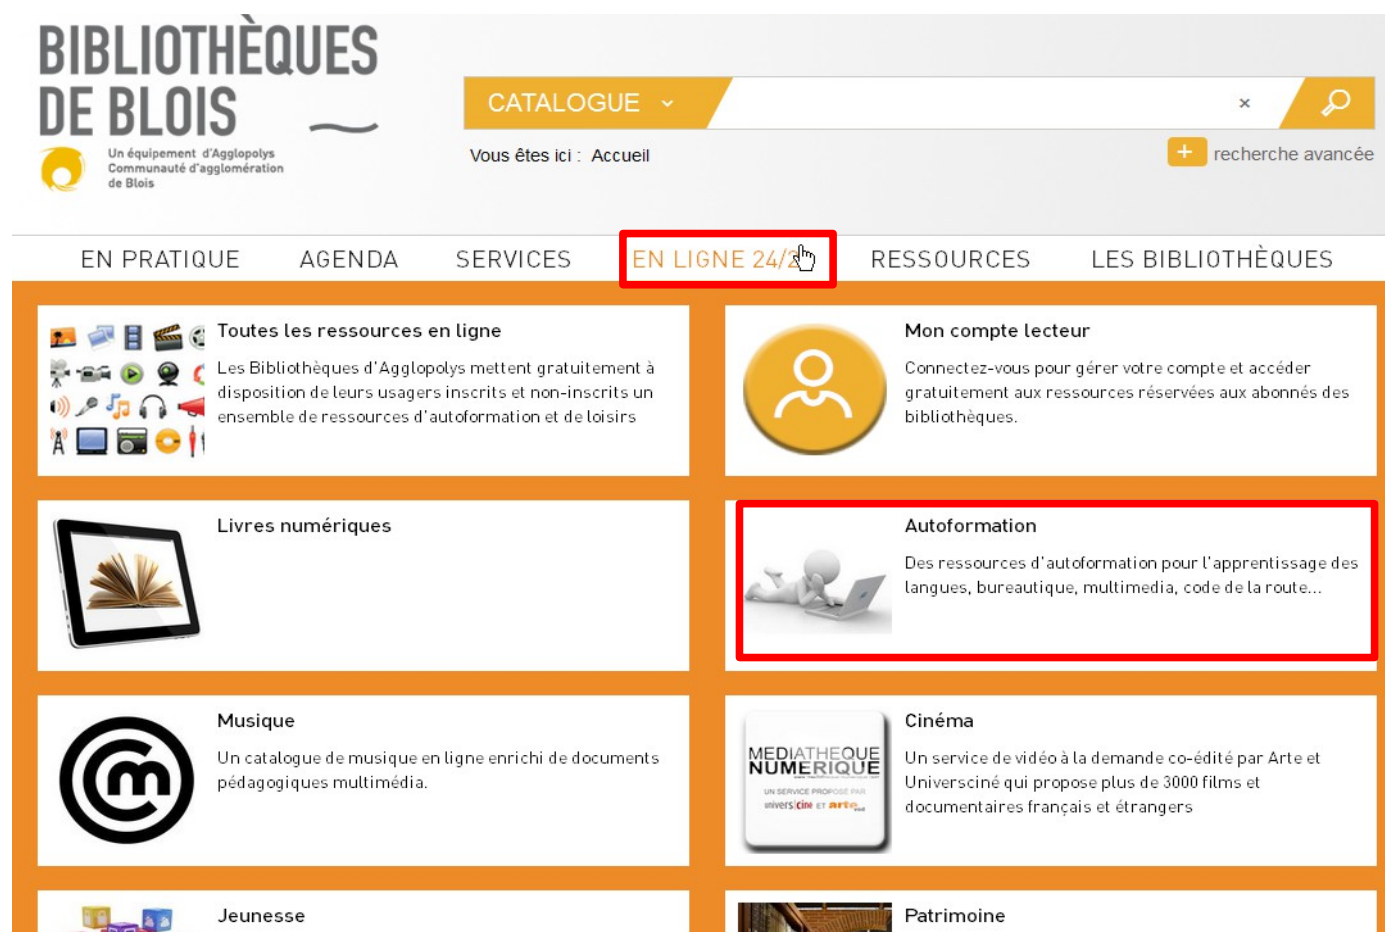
BIBLIOTHÈQUES DE BLOIS

Un équipement d'Agglopolys Communauté d'agglomération de Blois

CATALOGUE

×

Vous êtes ici : Accueil

+ recherche avancée

EN PRATIQUE AGENDA SERVICES EN LIGNE 24/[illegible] RESSOURCES LES BIBLIOTHÈQUES

Toutes les ressources en ligne

Les Bibliothèques d'Agglopolys mettent gratuitement à disposition de leurs usagers inscrits et non-inscrits un ensemble de ressources d'autoformation et de loisirs

Mon compte lecteur

Connectez-vous pour gérer votre compte et accéder gratuitement aux ressources réservées aux abonnés des bibliothèques.

Livres numériques

Autoformation

Des ressources d'autoformation pour l'apprentissage des langues, bureautique, multimedia, code de la route...

Musique

Un catalogue de musique en ligne enrichi de documents pédagogiques multimédia.

MEDIATHEQUE NUMERIQUE

UN SERVICE PROPOSÉ PAR universciné ET arte

Cinéma

Un service de vidéo à la demande co-édité par Arte et Universciné qui propose plus de 3000 films et documentaires français et étrangers

Jeunesse

Patrimoine